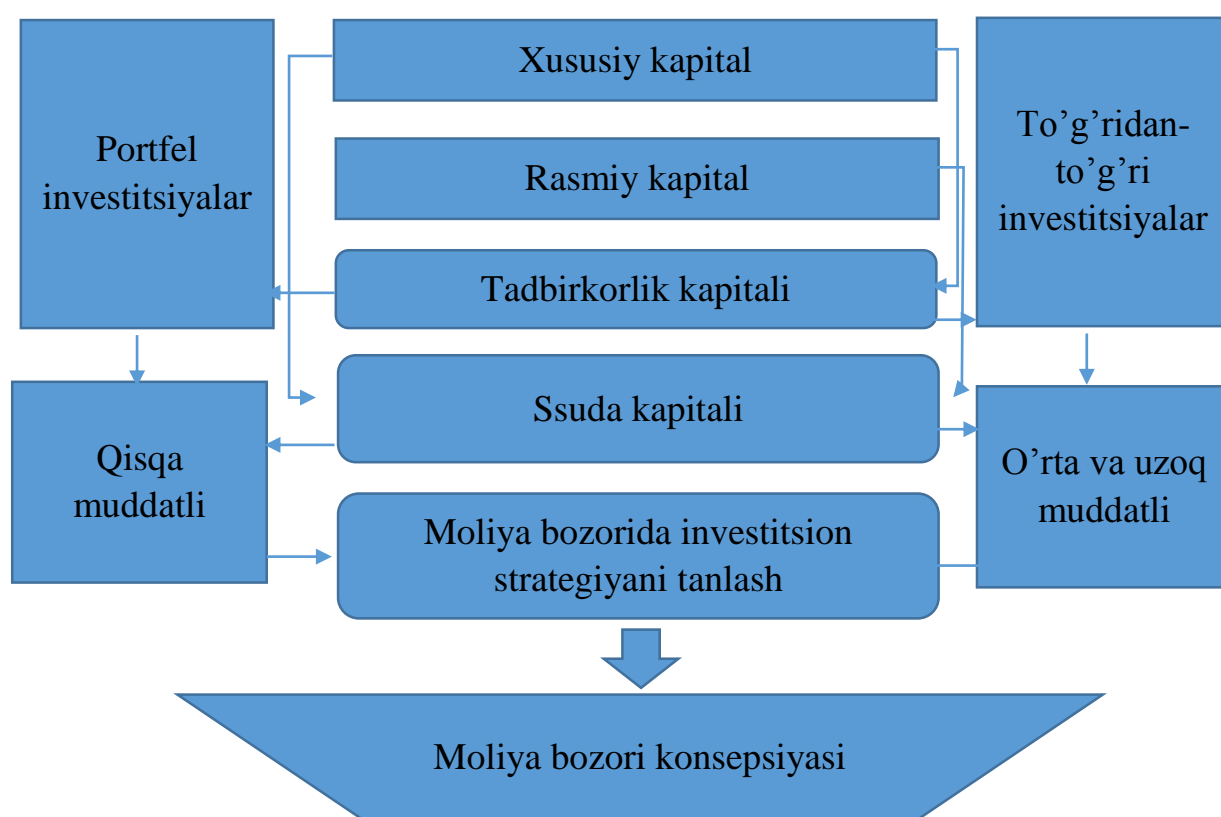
Portfel investitsiyalar

Xususiy kapital

Rasmiy kapital

Tadbirkorlik kapitali

Ssuda kapitali

Moliya bozorida investitsion strategiyani tanlash

To’g’ridan-to’g’ri investitsiyalar

Qisqa muddatli

O’rta va uzoq muddatli

Moliya bozori konsepsiyasi